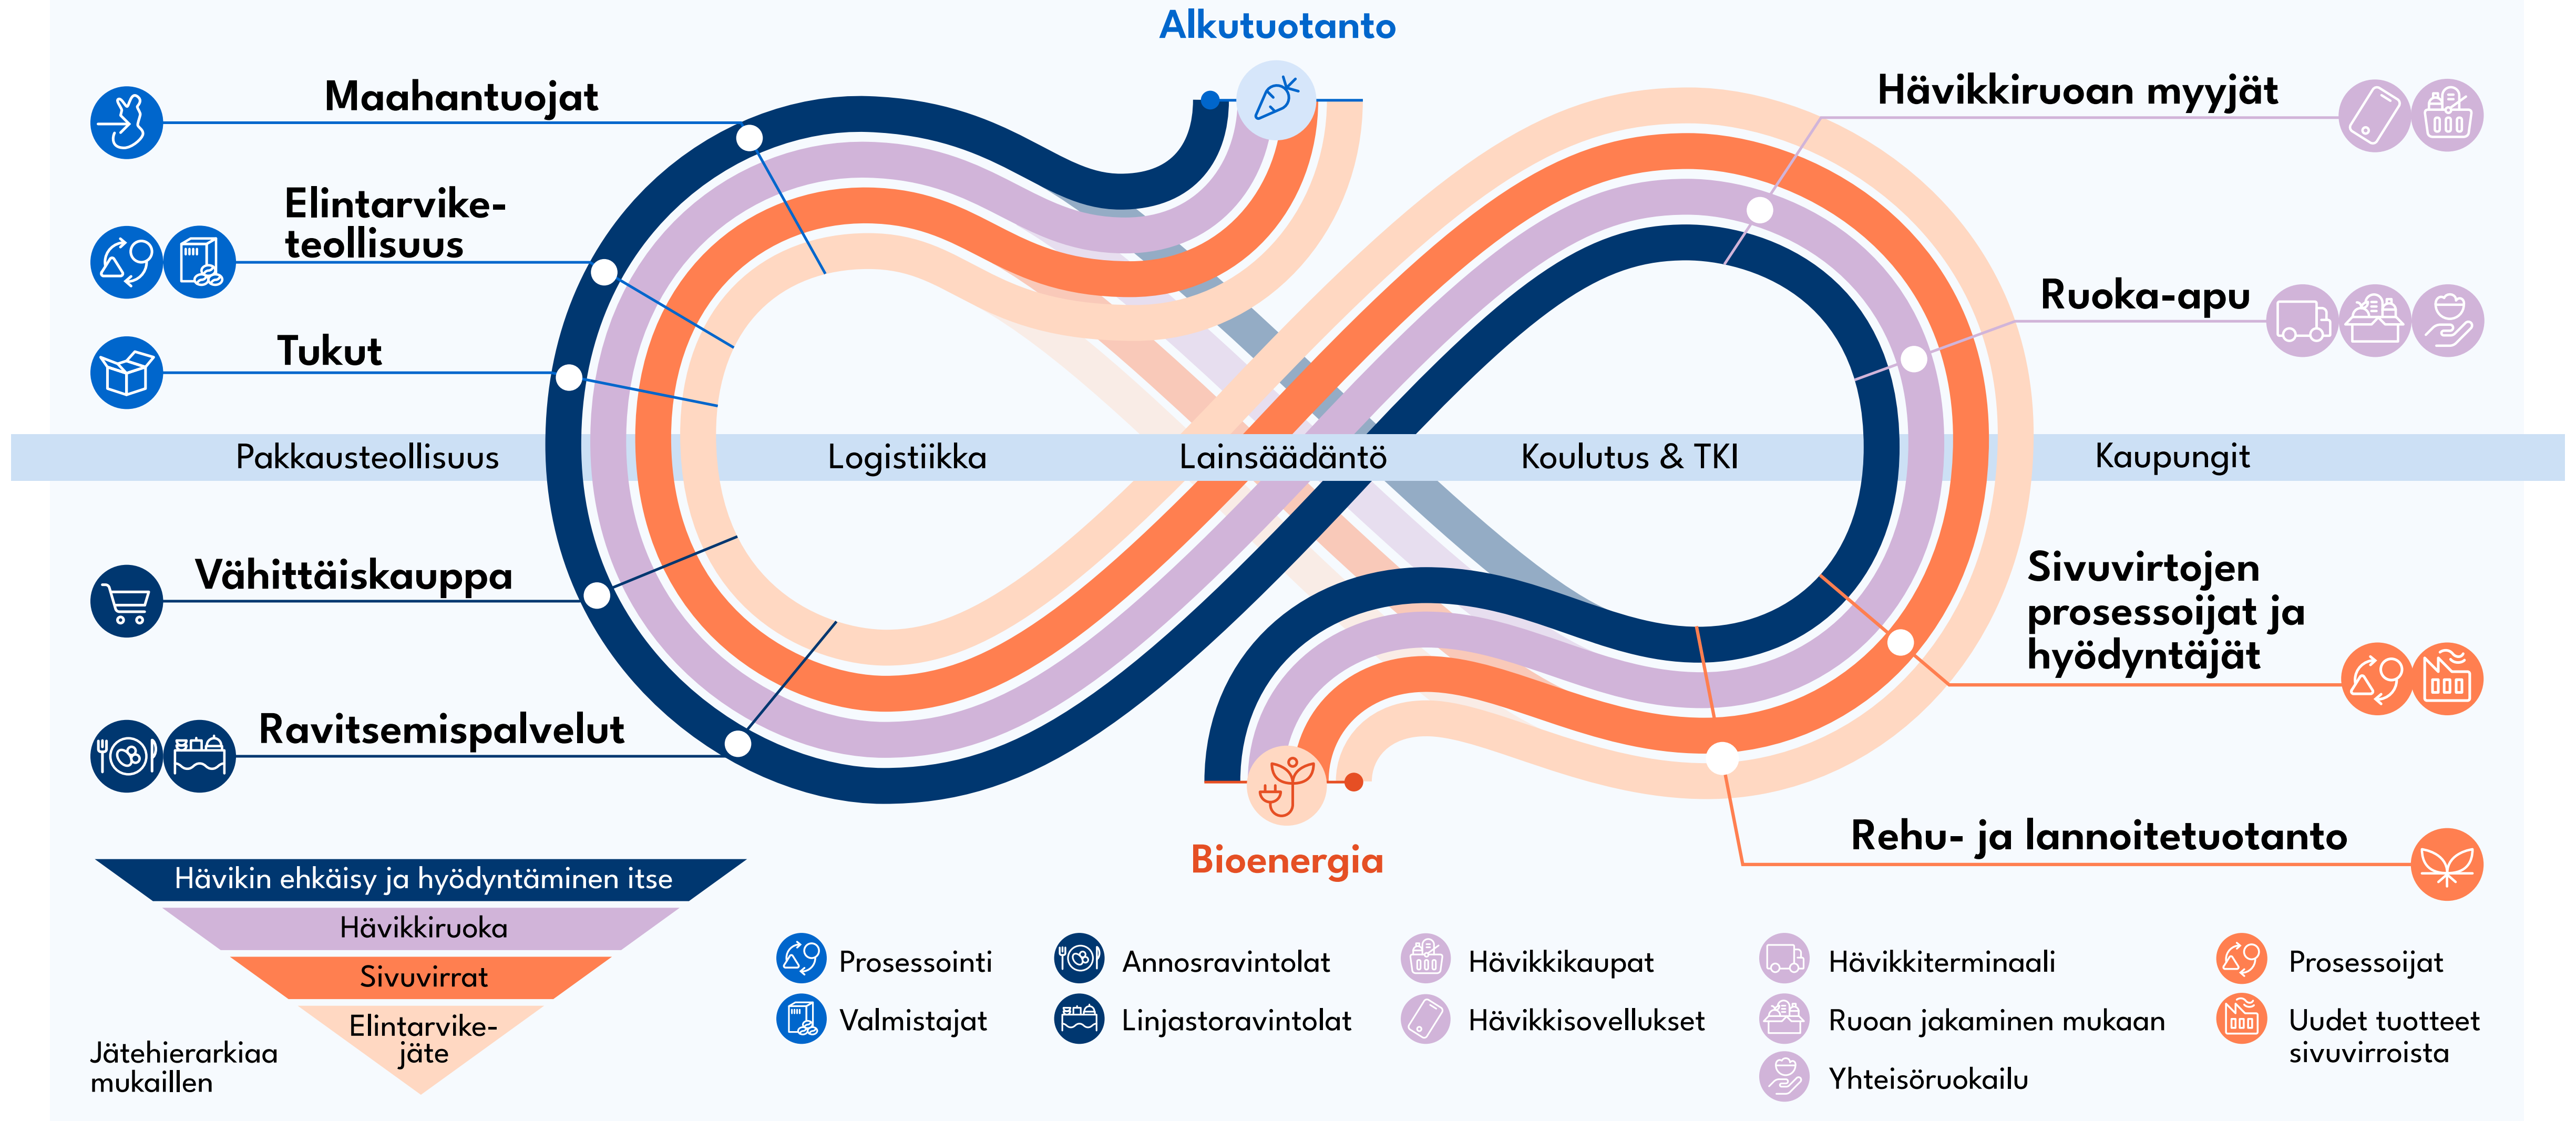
Alkutuotanto

Maahantuojat

Elintarviketeollisuus

Tukut

Pakkausteollisuus

Logistiikka

Lainsäädäntö

Koulutus & TKI

Kaupungit

Vähittäiskauppa

Ravitsemispalvelut

Hävikkiruoan myyjät

Ruoka-apu

Sivuvirtojen prosessoijat ja hyödyntäjät

Rehu- ja lannoitetuotanto

Bioenergia

Hävikin ehkäisy ja hyödyntäminen itse

Hävikkiruoka

Sivuvirrat

Elintarvikejäte

Jätehierarkiaa mukaillen

Prosessointi

Valmistajat

Annosravintolat

Linjastoravintolat

Hävikkikaupat

Hävikkisovellukset

Hävikkiterminaali

Ruoan jakaminen mukaan

Yhteisöruokailu

Prosessoijat

Uudet tuotteet sivuvirroista